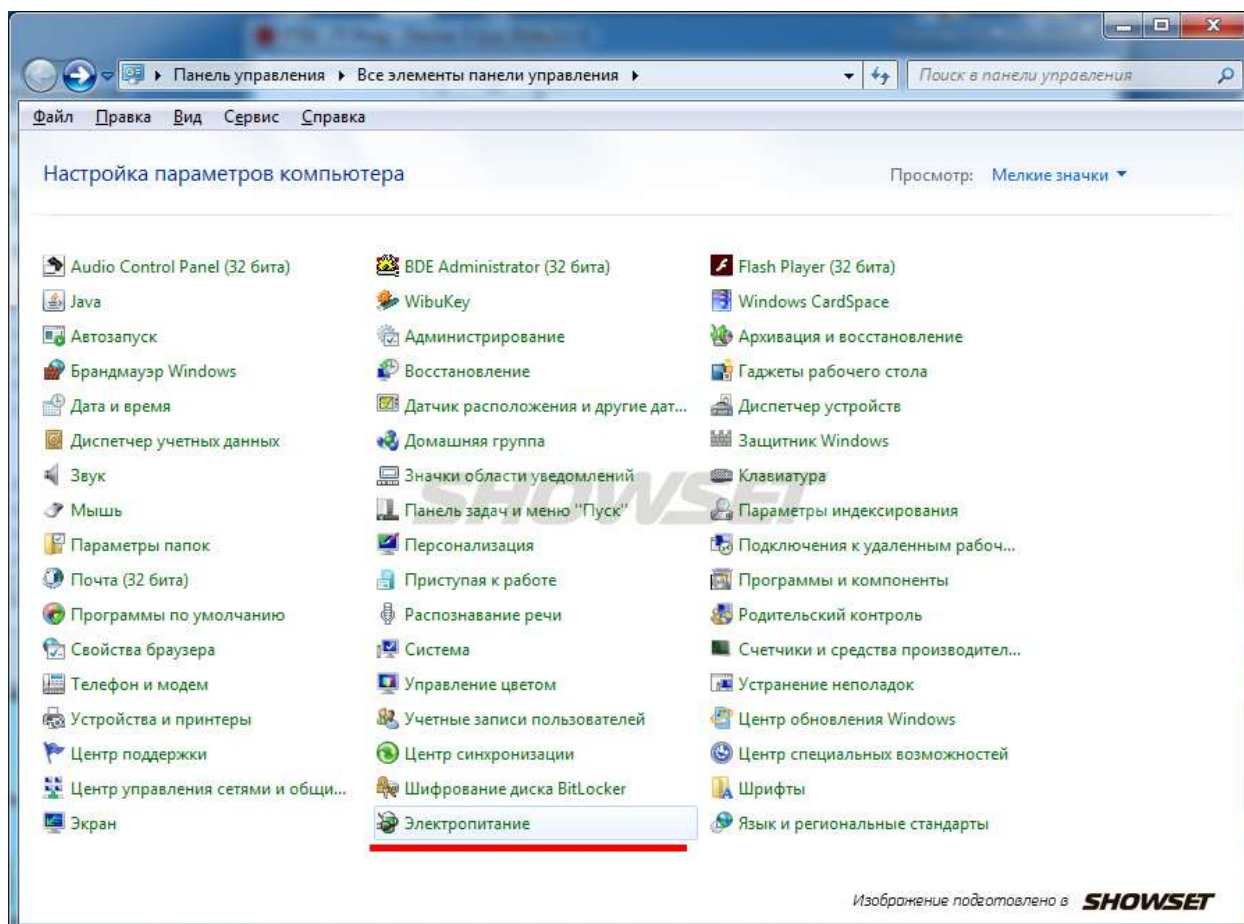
Панель управления ▸ Все элементы панели управления ▸

Поиск в панели управления

Файл Правка Вид Сервис Справка

Настройка параметров компьютера

Просмотр: Мелкие значки ▾

Audio Control Panel (32 бита)
Java
Автозапуск
Брандмауэр Windows
Дата и время
Диспетчер учетных данных
Звук
Мышь
Параметры папок
Почта (32 бита)
Программы по умолчанию
Свойства браузера
Телефон и модем
Устройства и принтеры
Центр поддержки
Центр управления сетями и общи...
Экран

BDE Administrator (32 бита)
WibuKey
Администрирование
Восстановление
Датчик расположения и другие дат...
Домашняя группа
Значки области уведомлений
Панель задач и меню "Пуск"
Персонализация
Приступая к работе
Распознавание речи
Система
Управление цветом
Учетные записи пользователей
Центр синхронизации
Шифрование диска BitLocker
Электропитание

Flash Player (32 бита)
Windows CardSpace
Архивация и восстановление
Гаджеты рабочего стола
Диспетчер устройств
Защитник Windows
Клавиатура
Параметры индексирования
Подключения к удаленным рабоч...
Программы и компоненты
Родительский контроль
Счетчики и средства производител...
Устранение неполадок
Центр обновления Windows
Центр специальных возможностей
Шрифты
Язык и региональные стандарты

SHOWSET

Изображение подготовлено в SHOWSET